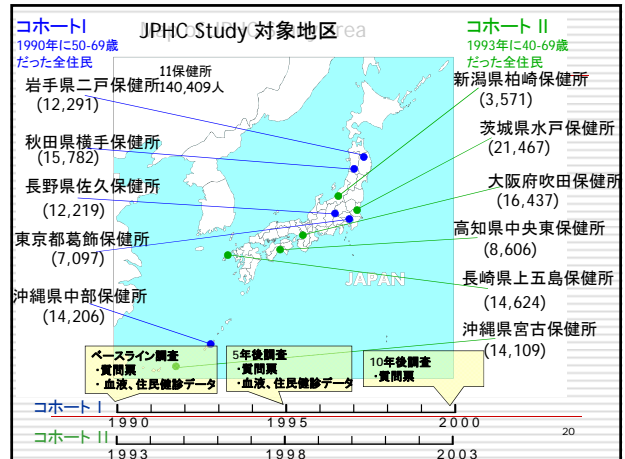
コホートI
1990年に50-69歳
だった全住民

JPHC Study 対象地区

コホート II
1993年に40-69歳
だった全住民

11保健所
140,409人

岩手県二戸保健所
(12,291)

秋田県横手保健所
(15,782)

長野県佐久保健所
(12,219)

東京都葛飾保健所
(7,097)

沖縄県中部保健所
(14,206)

新潟県柏崎保健所
(3,571)

茨城県水戸保健所
(21,467)

大阪府吹田保健所
(16,437)

高知県中央東保健所
(8,606)

長崎県上五島保健所
(14,624)

沖縄県宮古保健所
(14,109)

JAPAN

ベースライン調査
・質問票
・血液、住民健診データ

5年後調査
・質問票
・血液、住民健診データ

10年後調査
・質問票

コホート I
1990 1995 2000

コホート II
1993 1998 2003

20